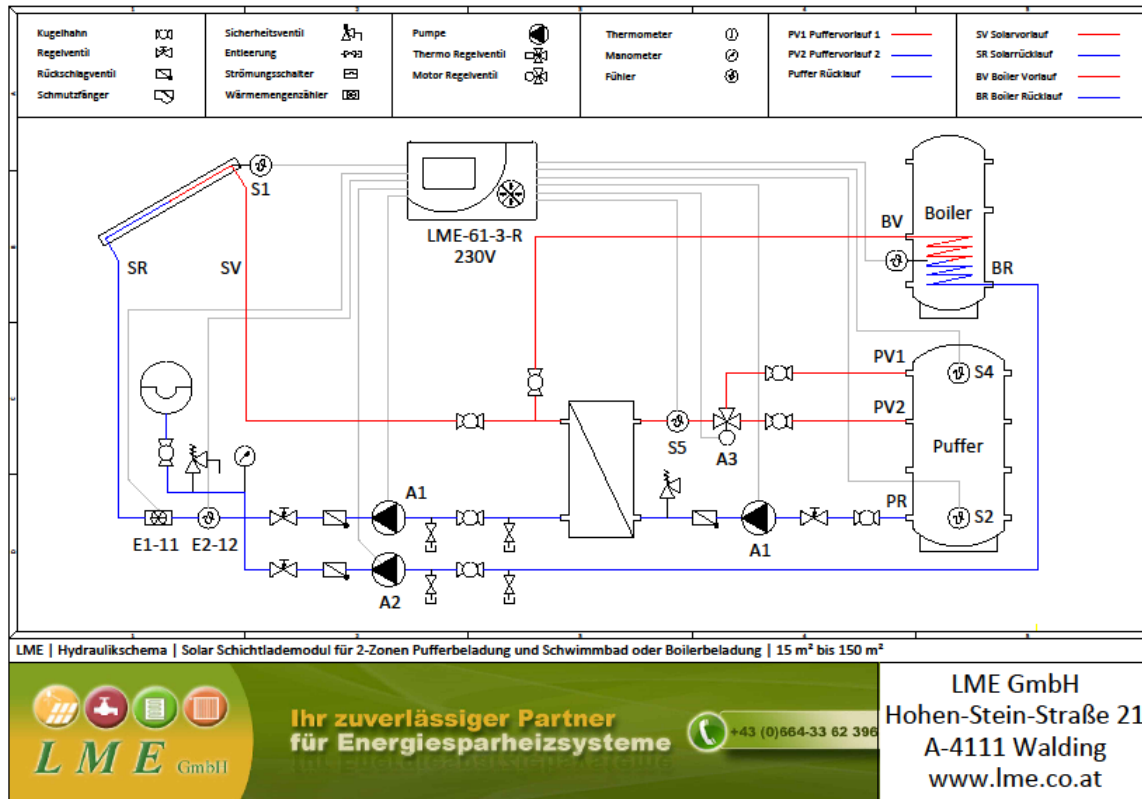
Kugelhahn
Regelventil
Rückschlagventil
Schmutzfänger

Sicherheitsventil
Entleerung
Strömungsschalter
Wärmemengenzähler

Pumpe
Thermo Regelventil
Motor Regelventil

Thermometer
Manometer
Fühler

PV1 Puffervorlauf 1
PV2 Puffervorlauf 2
Puffer Rücklauf

SV Solarvorlauf
SR Solarrücklauf
BV Boiler Vorlauf
BR Boiler Rücklauf

S1
SR
SV
LME-61-3-R
230V
BV
Boiler
BR
PV1
S4
PV2
Puffer
S5
A3
PR
S2
A1
A1
A2
E1-11
E2-12

LME | Hydraulikschema | Solar Schichtlademodul für 2-Zonen Pufferbeladung und Schwimmbad oder Boilerbeladung | 15 m² bis 150 m²

LME GmbH

Ihr zuverlässiger Partner
für Energiesparheizsysteme

+43 (0)664-33 62 396

LME GmbH
Hohen-Stein-Straße 21
A-4111 Walding
www.lme.co.at